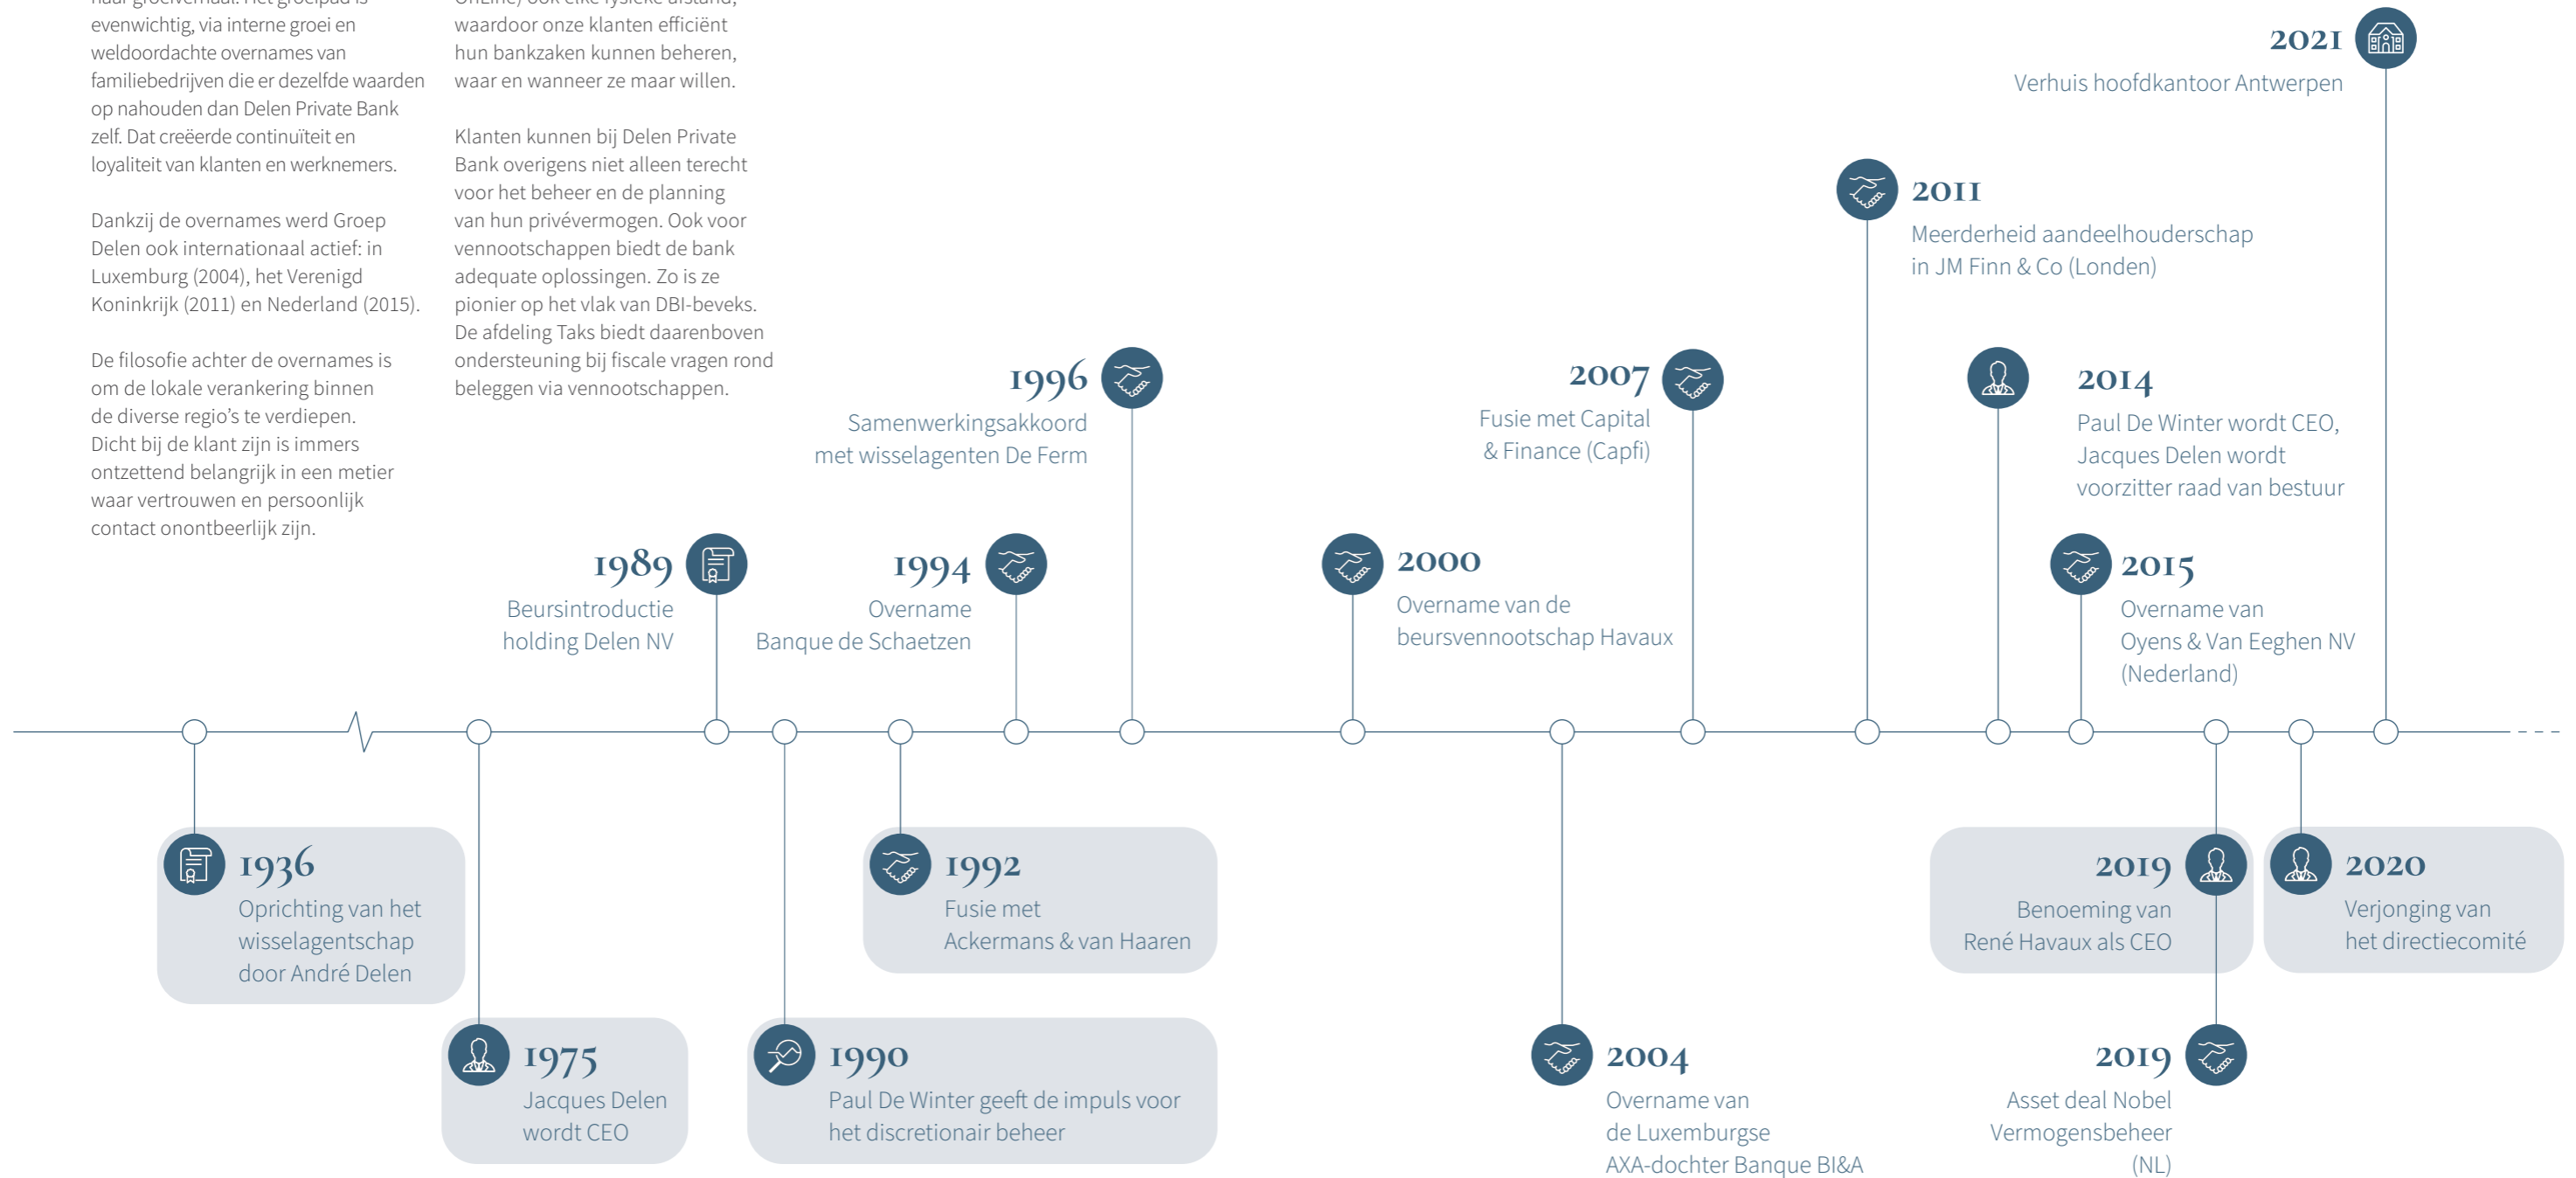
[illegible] evenwichtig, via interne groei en weldoordachte overnames van familiebedrijven die er dezelfde waarden op nahouden dan Delen Private Bank zelf. Dat creëerde continuïteit en loyaliteit van klanten en werknemers.

Dankzij de overnames werd Groep Delen ook internationaal actief: in Luxemburg (2004), het Verenigd Koninkrijk (2011) en Nederland (2015).

De filosofie achter de overnames is om de lokale verankering binnen de diverse regio's te verdiepen. Dicht bij de klant zijn is immers ontzettend belangrijk in een metier waar vertrouwen en persoonlijk contact onontbeerlijk zijn.

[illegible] waardoor onze klanten efficiënt hun bankzaken kunnen beheren, waar en wanneer ze maar willen.

Klanten kunnen bij Delen Private Bank overigens niet alleen terecht voor het beheer en de planning van hun privévermogen. Ook voor vennootschappen biedt de bank adequate oplossingen. Zo is ze pionier op het vlak van DBI-beveks. De afdeling Taks biedt daarenboven ondersteuning bij fiscale vragen rond beleggen via vennootschappen.

2021
Verhuis hoofdkantoor Antwerpen

2011
Meerderheid aandeelhouderschap in JM Finn & Co (Londen)

1996
Samenwerkingsakkoord met wisselagenten De Ferm

2007
Fusie met Capital & Finance (Capfi)

2014
Paul De Winter wordt CEO, Jacques Delen wordt voorzitter raad van bestuur

1989
Beursintroductie holding Delen NV

1994
Overname Banque de Schaetzen

2000
Overname van de beursvennootschap Havaux

2015
Overname van Oyens & Van Eeghen NV (Nederland)

1936
Oprichting van het wisselagentschap door André Delen

1992
Fusie met Ackermans & van Haaren

2019
Benoeming van René Havaux als CEO

2020
Verjonging van het directiecomité

1975
Jacques Delen wordt CEO

1990
Paul De Winter geeft de impuls voor het discretionair beheer

2004
Overname van de Luxemburgse AXA-dochter Banque BI&A

2019
Asset deal Nobel Vermogensbeheer (NL)